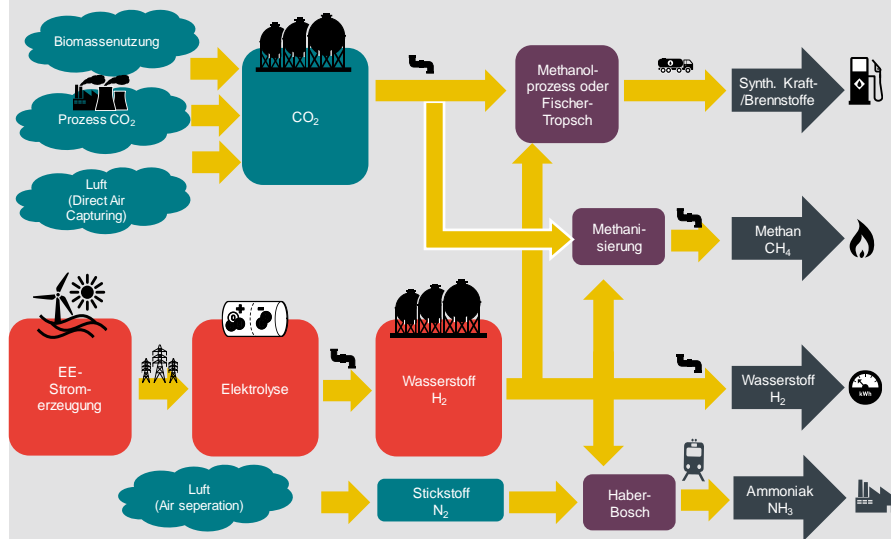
Biomassenutzung

Prozess $CO_2$

Luft
(Direct Air
Capturing)

$CO_2$

Methanolprozess oder Fischer-Tropsch

Synth. Kraft-/Brennstoffe

Methanisierung

Methan
$CH_4$

EE-Stromerzeugung

Elektrolyse

Wasserstoff
$H_2$

Wasserstoff
$H_2$

kWh

Luft
(Air seperation)

Stickstoff
$N_2$

Haber-Bosch

Ammoniak
$NH_3$